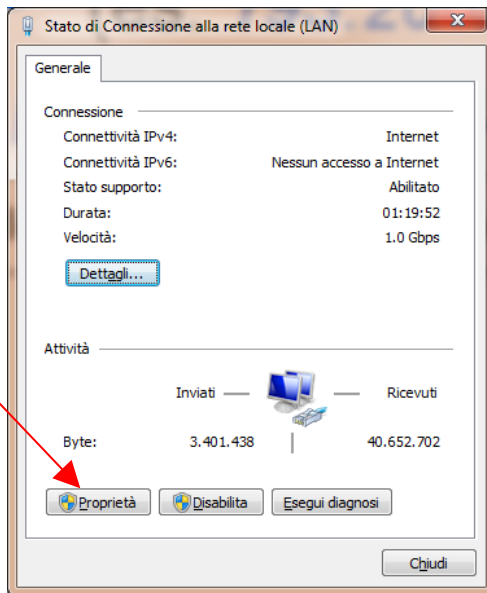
Stato di Connessione alla rete locale (LAN)

Generale

Connessione

| | |
|---|---|
| Connettività IPv4: | Internet |
| Connettività IPv6: | Nessun accesso a Internet |
| Stato supporto: | Abilitato |
| Durata: | 01:19:52 |
| Velocità: | 1.0 Gbps |

Dettagli...

Attività

Inviati — — Ricevuti

Byte: 3.401.438 | 40.652.702

Proprietà Disabilita Esegui diagnosi

Chiudi